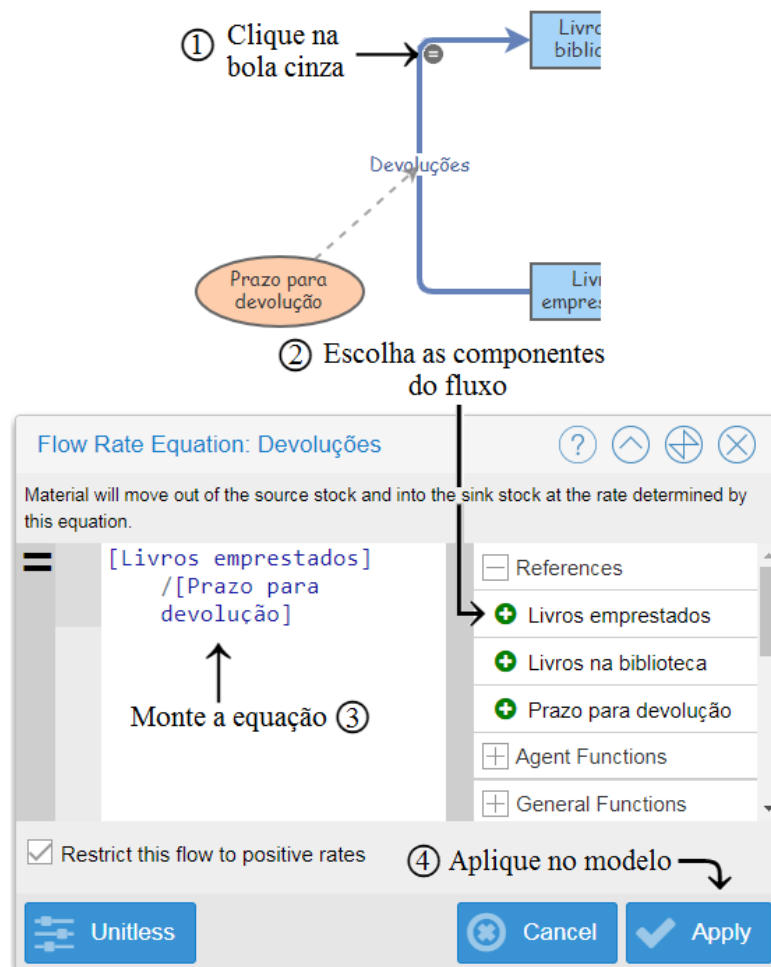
① Clique na bola cinza

Livro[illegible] biblio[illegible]

Devoluções

Prazo para devolução

Livr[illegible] empres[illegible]

② Escolha as componentes do fluxo

Flow Rate Equation: Devoluções

Material will move out of the source stock and into the sink stock at the rate determined by this equation.

=

[Livros emprestados] /[Prazo para devolução]

Monte a equação ③

References

Livros emprestados

Livros na biblioteca

Prazo para devolução

Agent Functions

General Functions

Restrict this flow to positive rates

④ Aplique no modelo

Unitless

Cancel

Apply